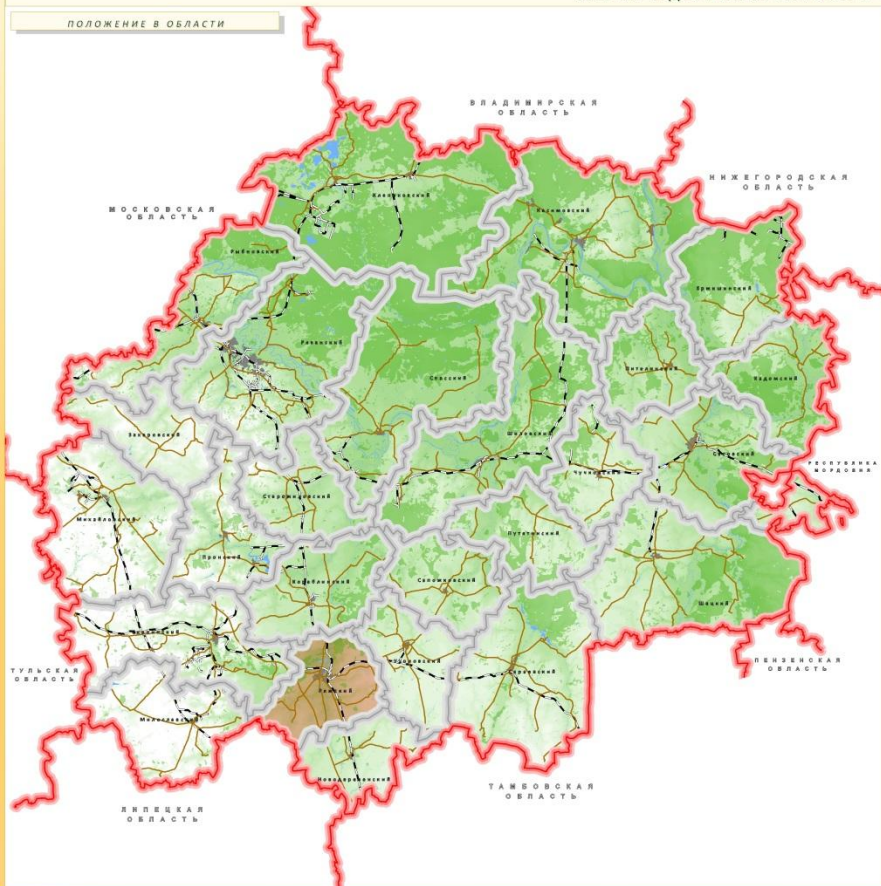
ПОЛОЖЕНИЕ В ОБЛАСТИ

ВЛАДИМИРСКАЯ ОБЛАСТЬ

НИЖЕГОРОДСКАЯ ОБЛАСТЬ

МОСКОВСКАЯ ОБЛАСТЬ

РЕСПУБЛИКА МОРДОВИЯ

ТУЛЬСКАЯ ОБЛАСТЬ

ПЕНЗЕНСКАЯ ОБЛАСТЬ

ЛИПЕЦКАЯ ОБЛАСТЬ

ТАМБОВСКАЯ ОБЛАСТЬ

Клепиковский

Касимовский

Рыбновский

Ермишинский

Рязанский

Спасский

Пителинский

Кадомский

Захаровский

Шиловский

Сасовский

Чучковский

Михайловский

Старожиловский

Путятинский

Пронский

Кораблинский

Сапожковский

Шацкий

Скопинский

Ряжский

Ухоловский

Сараевский

Милославский

Александро-Невский

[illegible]